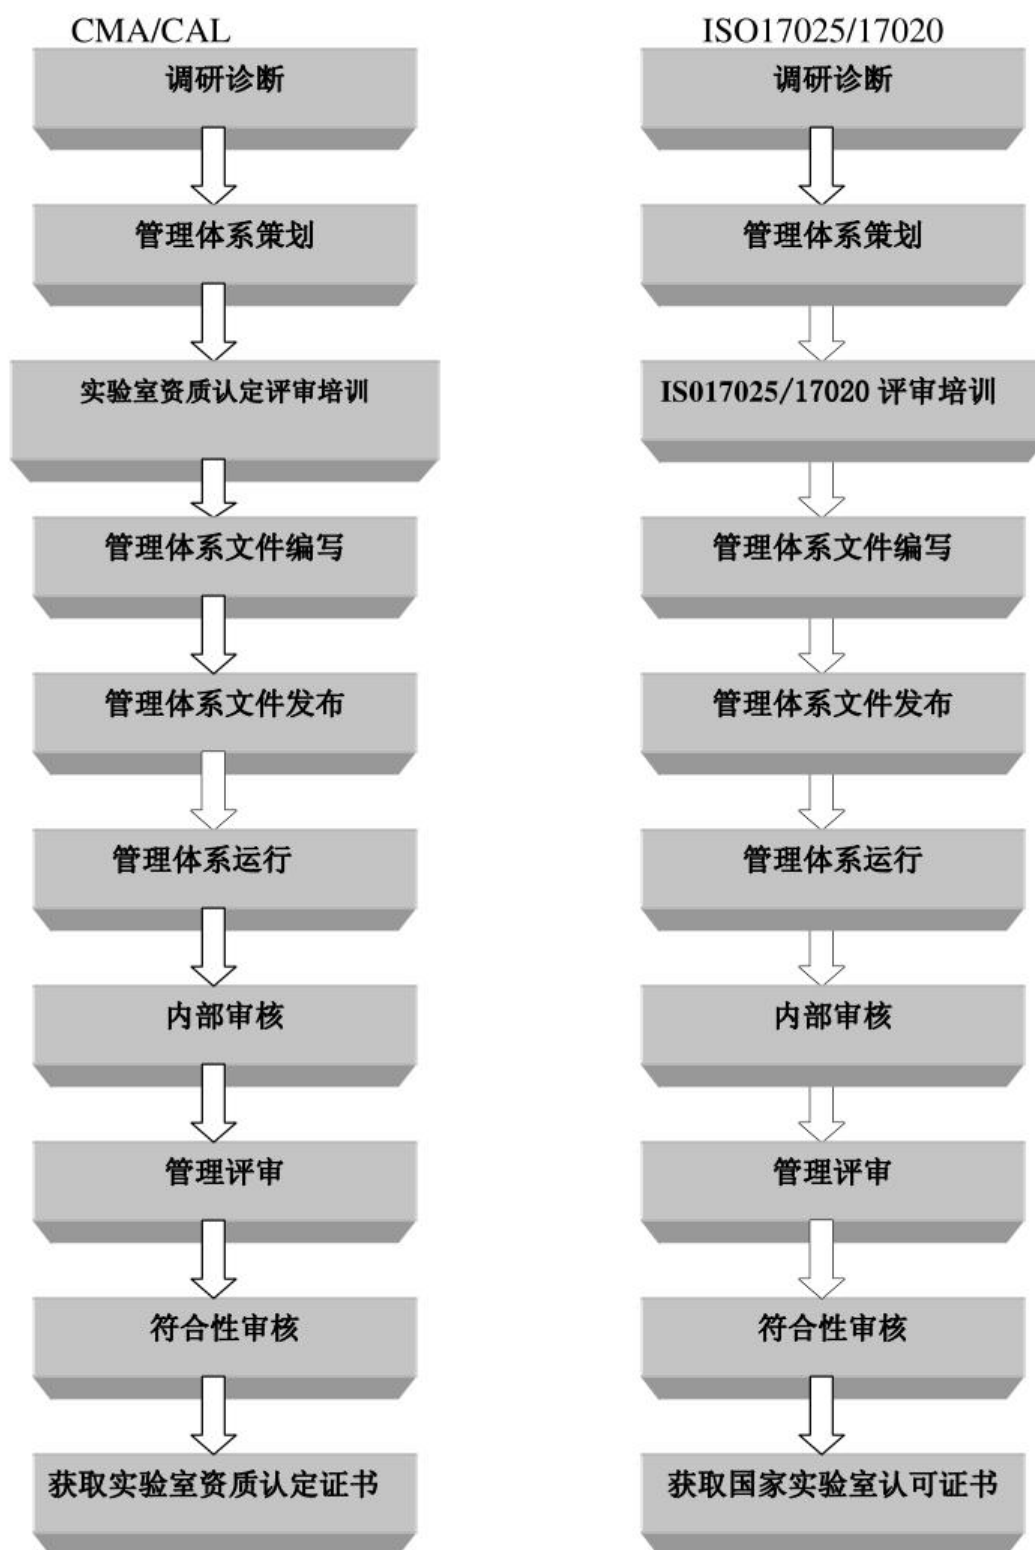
CMA/CAL

调研诊断

管理体系策划

实验室资质认定评审培训

管理体系文件编写

管理体系文件发布

管理体系运行

内部审核

管理评审

符合性审核

获取实验室资质认定证书

ISO17025/17020

调研诊断

管理体系策划

IS017025/17020 评审培训

管理体系文件编写

管理体系文件发布

管理体系运行

内部审核

管理评审

符合性审核

获取国家实验室认可证书